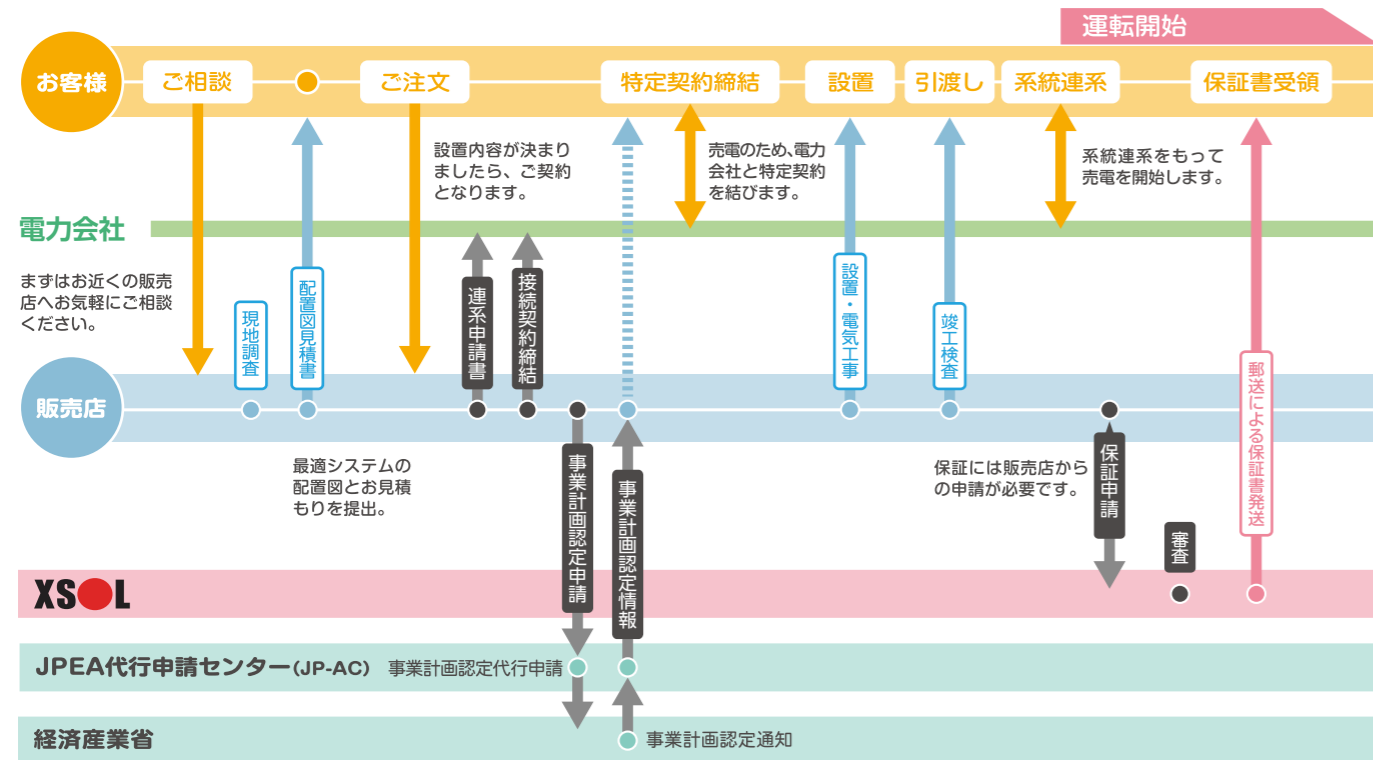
運転開始

お客様

ご相談

ご注文

特定契約締結

設置

引渡し

系統連系

保証書受領

設置内容が決まりましたら、ご契約となります。

売電のため、電力会社と特定契約を結びます。

系統連系をもって売電を開始します。

電力会社

まずはお近くの販売店へお気軽にご相談ください。

現地調査

配置図見積書

連系申請書

接続契約締結

設置・電気工事

竣工検査

郵送による保証書発送

販売店

最適システムの配置図とお見積もりを提出。

事業計画認定申請

事業計画認定情報

保証には販売店からの申請が必要です。

保証申請

審査

XSOL

JPEA代行申請センター(JP-AC) 事業計画認定代行申請

経済産業省

事業計画認定通知